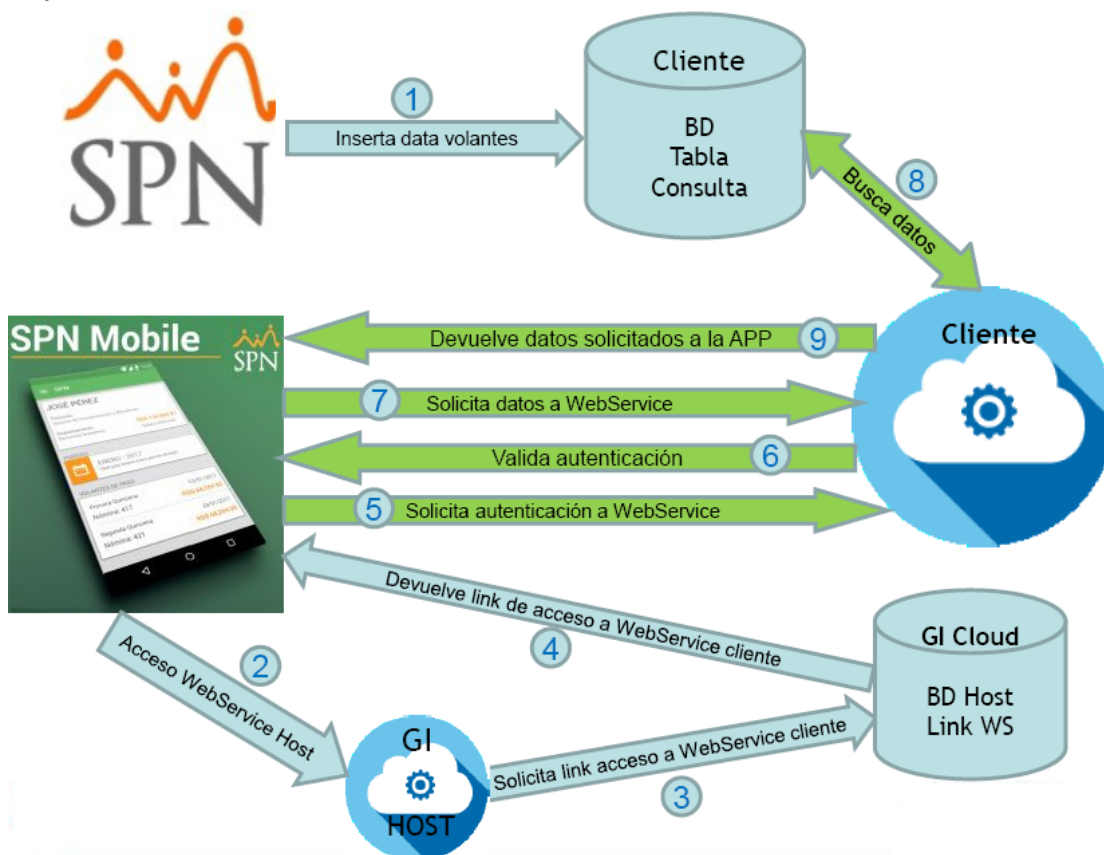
SPN

1
Inserta data volantes

Cliente
BD
Tabla
Consulta

8
Busca datos

SPN Mobile
SPN

JOSE PÉREZ

Cliente

9
Devuelve datos solicitados a la APP

7
Solicita datos a WebService

6
Valida autenticación

5
Solicita autenticación a WebService

Devuelve link de acceso a WebService cliente
4

GI Cloud
BD Host
Link WS

2
Acceso WebService Host

GI
HOST

Solicita link acceso a WebService cliente
3